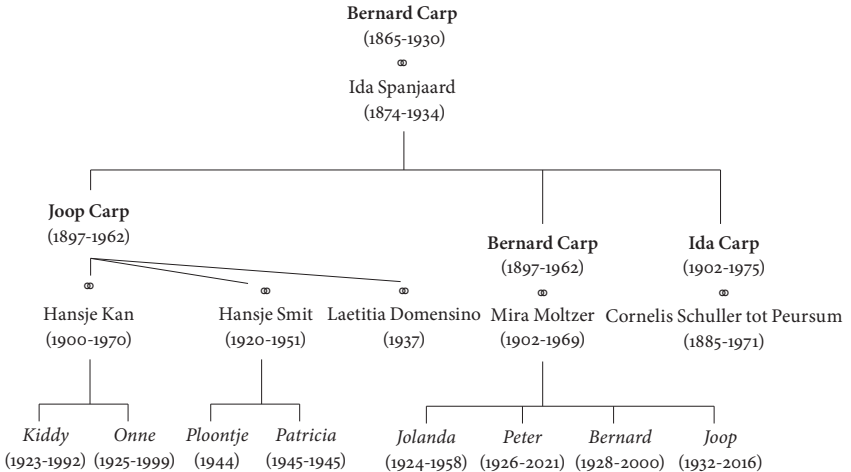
**Bernard Carp**
(1865-1930)
⚭
Ida Spanjaard
(1874-1934)

**Joop Carp**
(1897-1962)

**Bernard Carp**
(1897-1962)

**Ida Carp**
(1902-1975)

⚭
Hansje Kan
(1900-1970)

⚭
Hansje Smit
(1920-1951)

⚭
Laetitia Domensino
(1937)

⚭
Mira Moltzer
(1902-1969)

⚭
Cornelis Schuller tot Peursum
(1885-1971)

*Kiddy*
(1923-1992)

*Onne*
(1925-1999)

*Ploontje*
(1944)

*Patricia*
(1945-1945)

*Jolanda*
(1924-1958)

*Peter*
(1926-2021)

*Bernard*
(1928-2000)

*Joop*
(1932-2016)